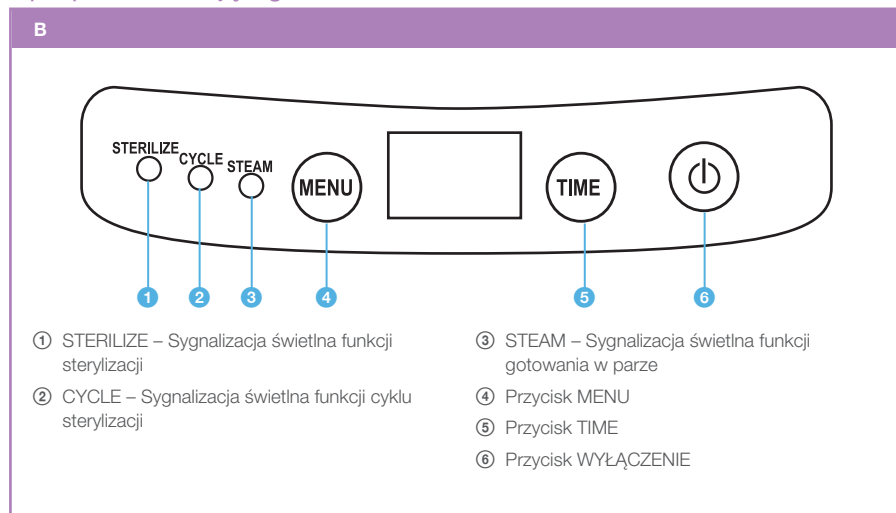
B

STERILIZE
CYCLE
STEAM
MENU
TIME

1 2 3 4 5 6

① STERILIZE – Sygnalizacja świetlna funkcji sterylizacji

② CYCLE – Sygnalizacja świetlna funkcji cyklu sterylizacji

③ STEAM – Sygnalizacja świetlna funkcji gotowania w parze

④ Przycisk MENU

⑤ Przycisk TIME

⑥ Przycisk WYŁĄCZENIE